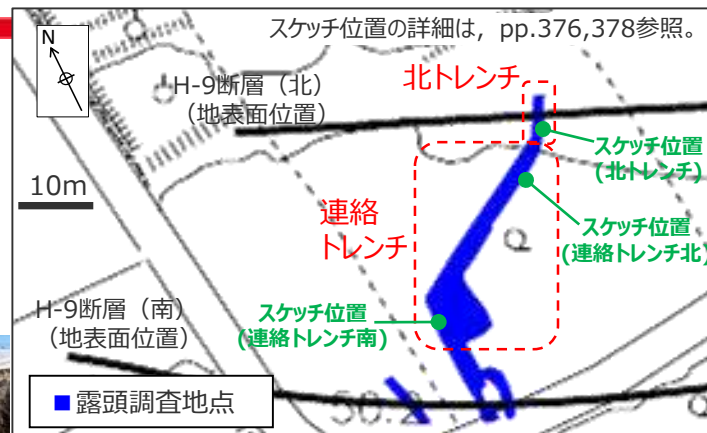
スケッチ位置の詳細は，pp.376,378参照。

N

H-9断層（北）
（地表面位置）

北トレンチ

スケッチ位置
（北トレンチ）

10m

連絡
トレンチ

スケッチ位置
（連絡トレンチ北）

H-9断層（南）
（地表面位置）

スケッチ位置
（連絡トレンチ南）

■ 露頭調査地点

50.2